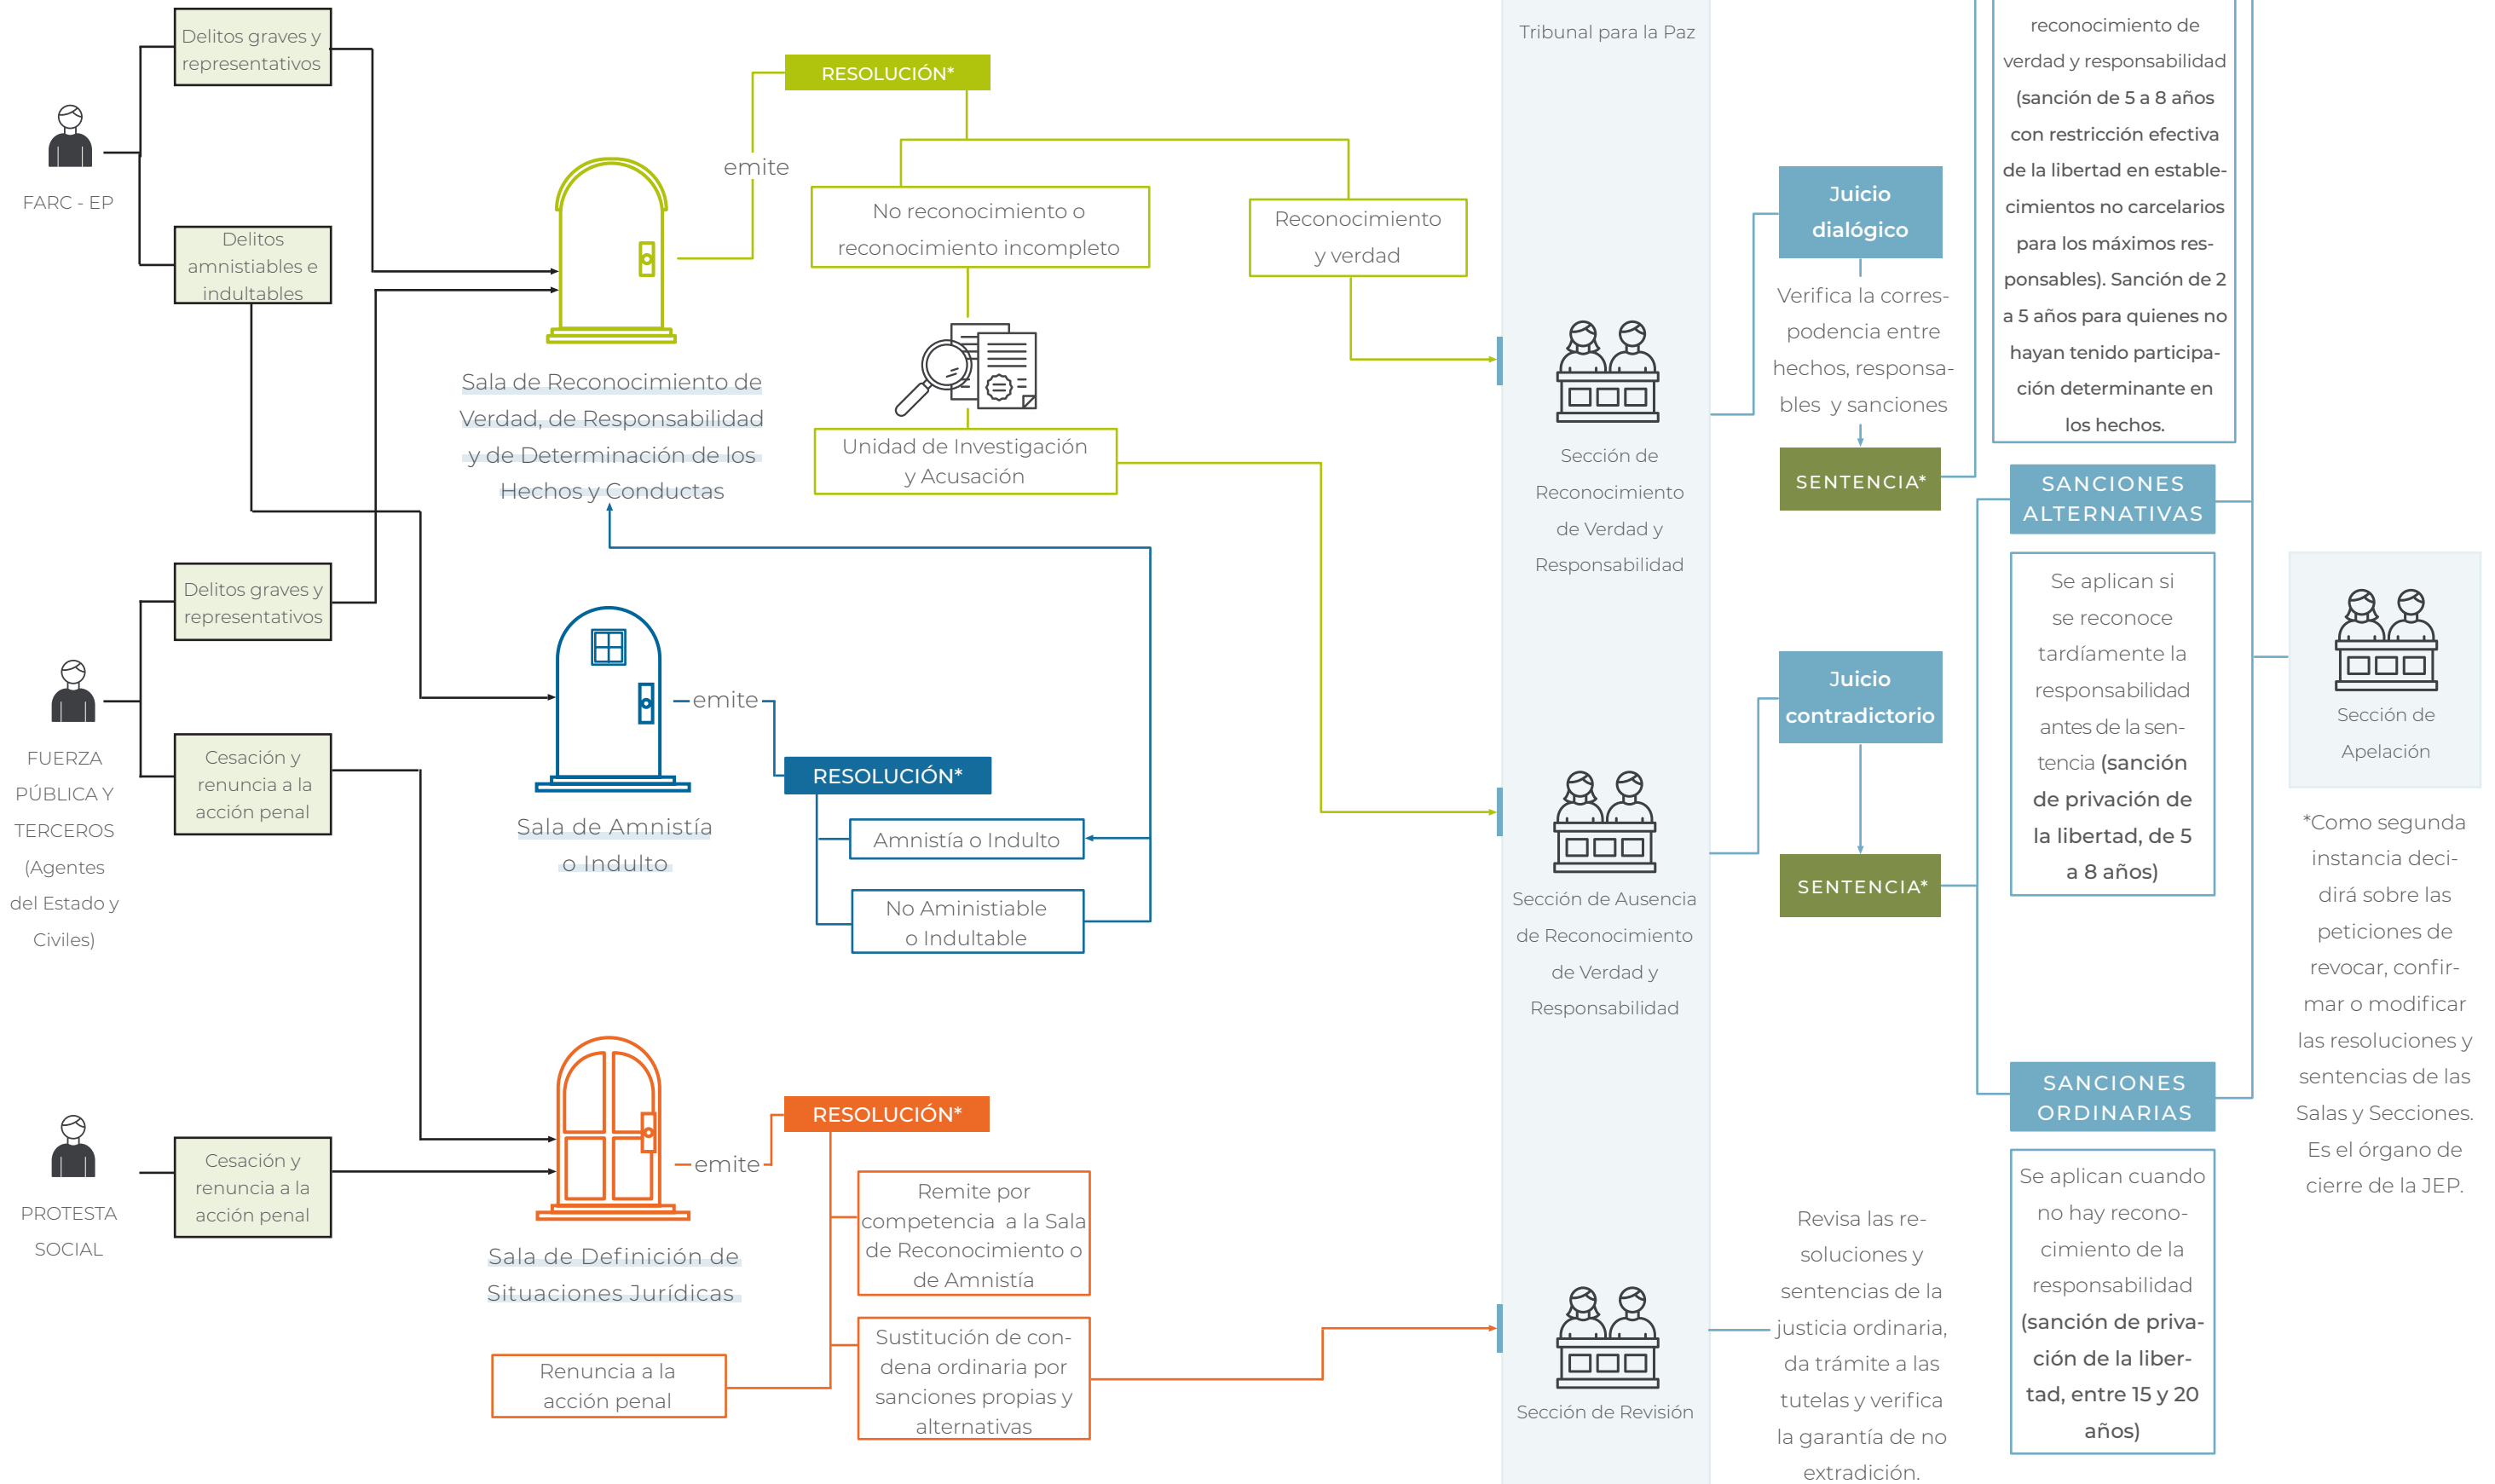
Delitos graves y representativos

FARC - EP

Delitos amnistiables e indultables

RESOLUCIÓN*

emite

No reconocimiento o reconocimiento incompleto

Reconocimiento y verdad

Sala de Reconocimiento de Verdad, de Responsabilidad y de Determinación de los Hechos y Conductas

Unidad de Investigación y Acusación

Tribunal para la Paz

Sección de Reconocimiento de Verdad y Responsabilidad

Juicio dialógico

Verifica la correspodencia entre hechos, responsables y sanciones

SENTENCIA*

reconocimiento de verdad y responsabilidad (sanción de 5 a 8 años con restricción efectiva de la libertad en establecimientos no carcelarios para los máximos responsables). Sanción de 2 a 5 años para quienes no hayan tenido participación determinante en los hechos.

SANCIONES ALTERNATIVAS

Se aplican si se reconoce tardíamente la responsabilidad antes de la sentencia (sanción de privación de la libertad, de 5 a 8 años)

Delitos graves y representativos

FUERZA PÚBLICA Y TERCEROS (Agentes del Estado y Civiles)

Cesación y renuncia a la acción penal

emite

Sala de Amnistía o Indulto

RESOLUCIÓN*

Amnistía o Indulto

No Aministiable o Indultable

Juicio contradictorio

SENTENCIA*

Sección de Ausencia de Reconocimiento de Verdad y Responsabilidad

Sección de Apelación

*Como segunda instancia decidirá sobre las peticiones de revocar, confirmar o modificar las resoluciones y sentencias de las Salas y Secciones. Es el órgano de cierre de la JEP.

SANCIONES ORDINARIAS

Se aplican cuando no hay reconocimiento de la responsabilidad (sanción de privación de la libertad, entre 15 y 20 años)

PROTESTA SOCIAL

Cesación y renuncia a la acción penal

emite

RESOLUCIÓN*

Sala de Definición de Situaciones Jurídicas

Remite por competencia a la Sala de Reconocimiento o de Amnistía

Sustitución de condena ordinaria por sanciones propias y alternativas

Renuncia a la acción penal

Sección de Revisión

Revisa las resoluciones y sentencias de la justicia ordinaria, da trámite a las tutelas y verifica la garantía de no extradición.